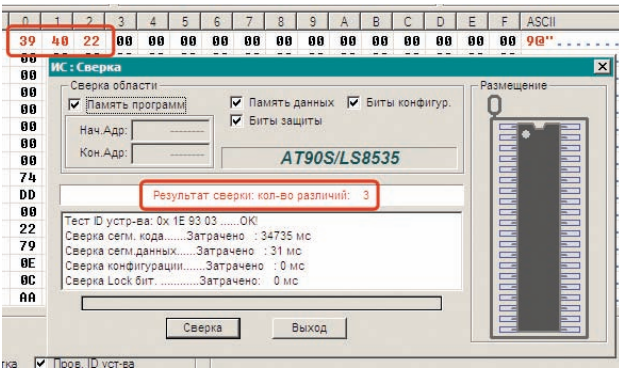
| 0 | 1 | 2 | 3 | 4 | 5 | 6 | 7 | 8 | 9 | A | B | C | D | E | F | ASCII |
|---|---|---|---|---|---|---|---|---|---|---|---|---|---|---|---|---|
| 39 | 40 | 22 | 00 | 00 | 00 | 00 | 00 | 00 | 00 | 00 | 00 | 00 | 00 | 00 | 00 | 9@"....... |

00
00
00
00
00
00
74
DD
00
22
79
0E
0C
AA

ИС : Сверка

Сверка области
Память программ
Память данных
Биты конфигур.
Биты защиты
Нач.Адр: ---------
Кон.Адр: ---------
AT90S/LS8535

Размещение

Результат сверки: кол-во различий: 3

Тест ID устр-ва: 0x 1E 93 03 ......OK!
Сверка сегм. кода.......Затрачено : 34735 мс
Сверка сегм.данных......Затрачено : 31 мс
Сверка конфигурации.......Затрачено : 0 мс
Сверка Lock бит. ...........Затрачено: 0 мс

Сверка
Выход

тка
Пров. ID уст-ва